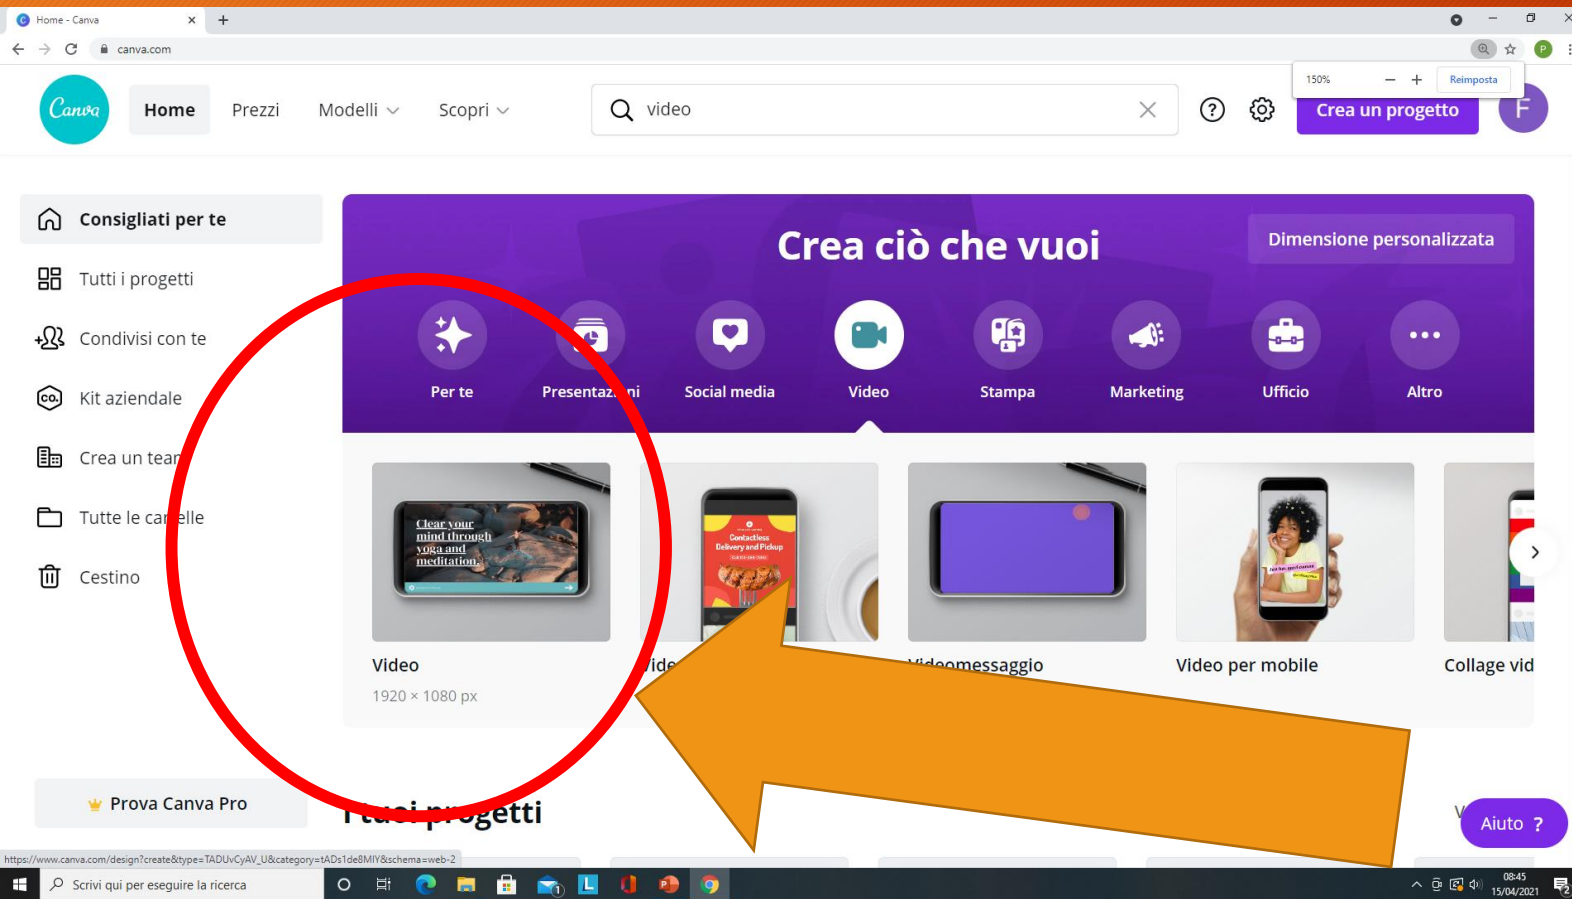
Home - Canva
canva.com
150%
Reimposta
Canva
Home
Prezzi
Modelli
Scopri
video
Crea un progetto
F

Consigliati per te
Tutti i progetti
Condivisi con te
Kit aziendale
Crea un tea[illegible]
Tutte le ca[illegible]elle
Cestino

Crea ciò che vuoi
Dimensione personalizzata
Per te
Presentaz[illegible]ni
Social media
Video
Stampa
Marketing
Ufficio
Altro

Clear your mind through yoga and meditation
Contactless Delivery and Pickup
Video
1920 × 1080 px
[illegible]ide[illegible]
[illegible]ideomessaggio
Video per mobile
Collage vid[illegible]

Prova Canva Pro
I tuoi progetti
Aiuto ?
https://www.canva.com/design?create&type=TADUvCyAV_U&category=tADs1de8MIY&schema=web-2
Scrivi qui per eseguire la ricerca
08:45
15/04/2021